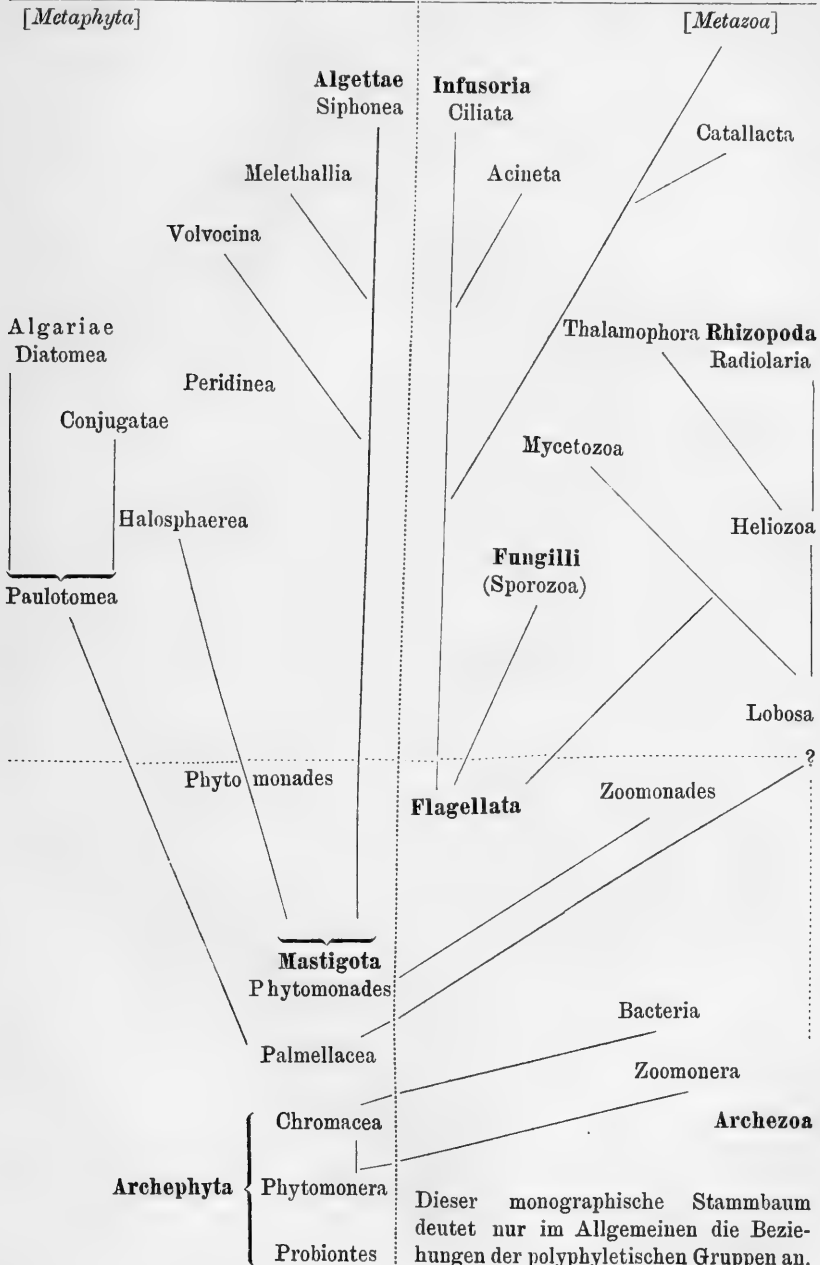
[Metaphyta]

[Metazoa]

Algettae
Siphonea

Infusoria
Ciliata

Catallacta

Melethallia

Acineta

Volvocina

Algariae
Diatomea

Thalamophora Rhizopoda
Radiolaria

Peridinea

Conjugatae

Mycetozoa

Halosphaerea

Heliozoa

Fungilli
(Sporozoa)

Paulotomea

Lobosa

Phyto monades

?

Flagellata

Zoomonades

Mastigota
Phytomonades

Bacteria

Palmellacea

Zoomonera

Chromacea

Archezoa

Archephyta

Phytomonera

Probiontes

Dieser monographische Stammbaum deutet nur im Allgemeinen die Beziehungen der polyphyletischen Gruppen an.